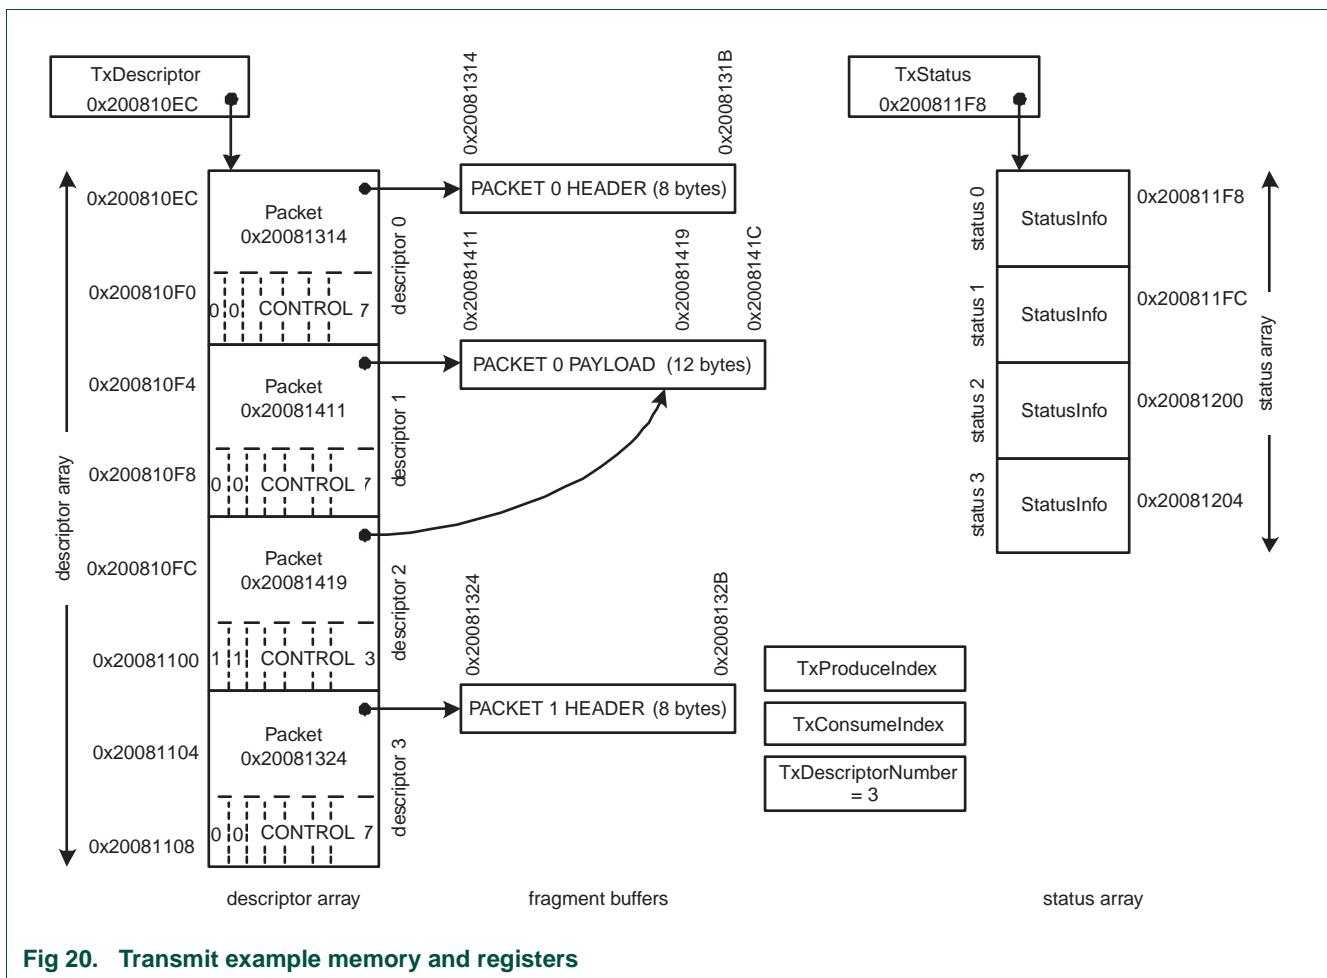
TxDescriptor
0x200810EC

0x20081314

0x2008131B

TxStatus
0x200811F8

0x200810EC

Packet
0x20081314

descriptor 0

PACKET 0 HEADER (8 bytes)

0x20081411

0x20081419

0x2008141C

status 0

StatusInfo

0x200811F8

0x200810F0

0 0 CONTROL 7

status 1

StatusInfo

0x200811FC

0x200810F4

Packet
0x20081411

descriptor 1

PACKET 0 PAYLOAD (12 bytes)

status 2

StatusInfo

0x20081200

status array

0x200810F8

0 0 CONTROL 7

status 3

StatusInfo

0x20081204

descriptor array

0x200810FC

Packet
0x20081419

descriptor 2

0x20081324

0x2008132B

0x20081100

1 1 CONTROL 3

TxProduceIndex

PACKET 1 HEADER (8 bytes)

TxConsumeIndex

0x20081104

Packet
0x20081324

descriptor 3

TxDescriptorNumber
= 3

0x20081108

0 0 CONTROL 7

descriptor array

fragment buffers

status array

Fig 20. Transmit example memory and registers